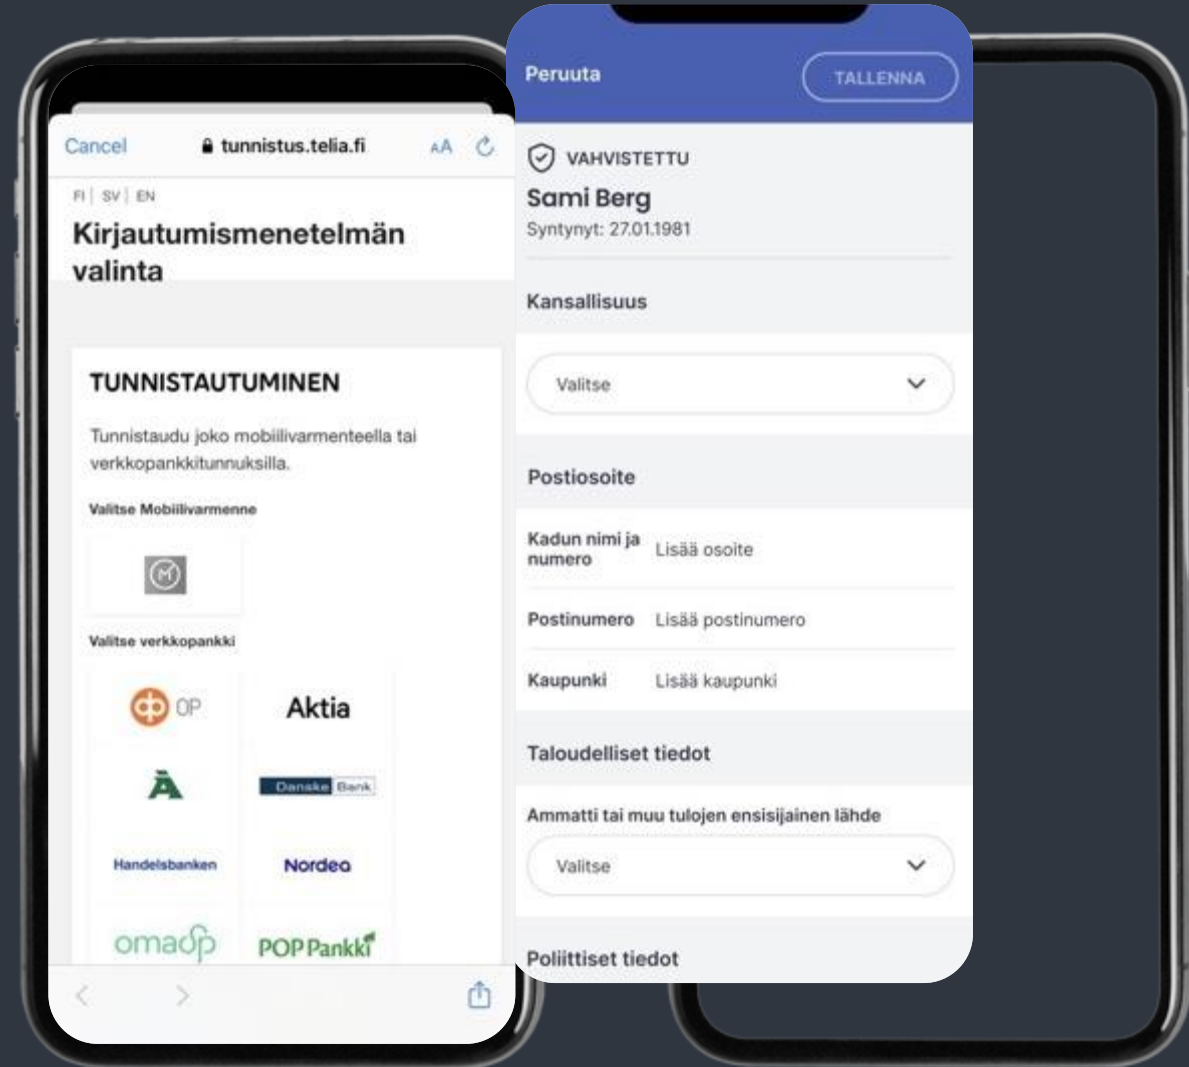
Cancel tunnistus.telia.fi AA

FI | SV | EN

Kirjautumismenetelmän valinta

TUNNISTAUTUMINEN

Tunnistaudu joko mobiilivarmenteella tai verkkopankkitunnuksilla.

Valitse Mobiilivarmenne

Valitse verkkopankki

OP

Aktia

Danske Bank

Handelsbanken

Nordea

omasp

POP Pankki

Peruuta

TALLENNA

VAHVISTETTU

Sami Berg

Syntynyt: 27.01.1981

Kansallisuus

Valitse

Postiosoite

Kadun nimi ja numero Lisää osoite

Postinumero Lisää postinumero

Kaupunki Lisää kaupunki

Taloudelliset tiedot

Ammatti tai muu tulojen ensisijainen lähde

Valitse

Poliittiset tiedot